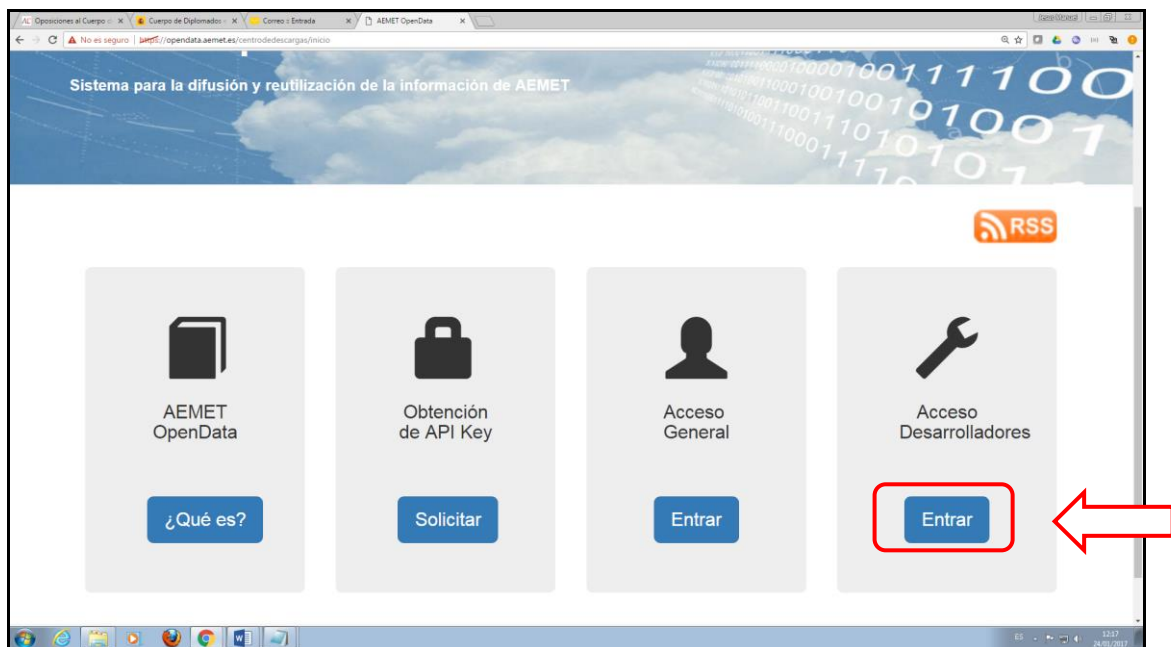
Oposiciones al Cuerpo d ×
Cuerpo de Diplomados × 
Correo :: Entrada ×
AEMET OpenData ×

No es seguro | https://opendata.aemet.es/centrodedescargas/inicio

Sistema para la difusión y reutilización de la información de AEMET

RSS

AEMET OpenData

¿Qué es?

Obtención de API Key

Solicitar

Acceso General

Entrar

Acceso Desarrolladores

Entrar

ES
12:17
24/01/2017